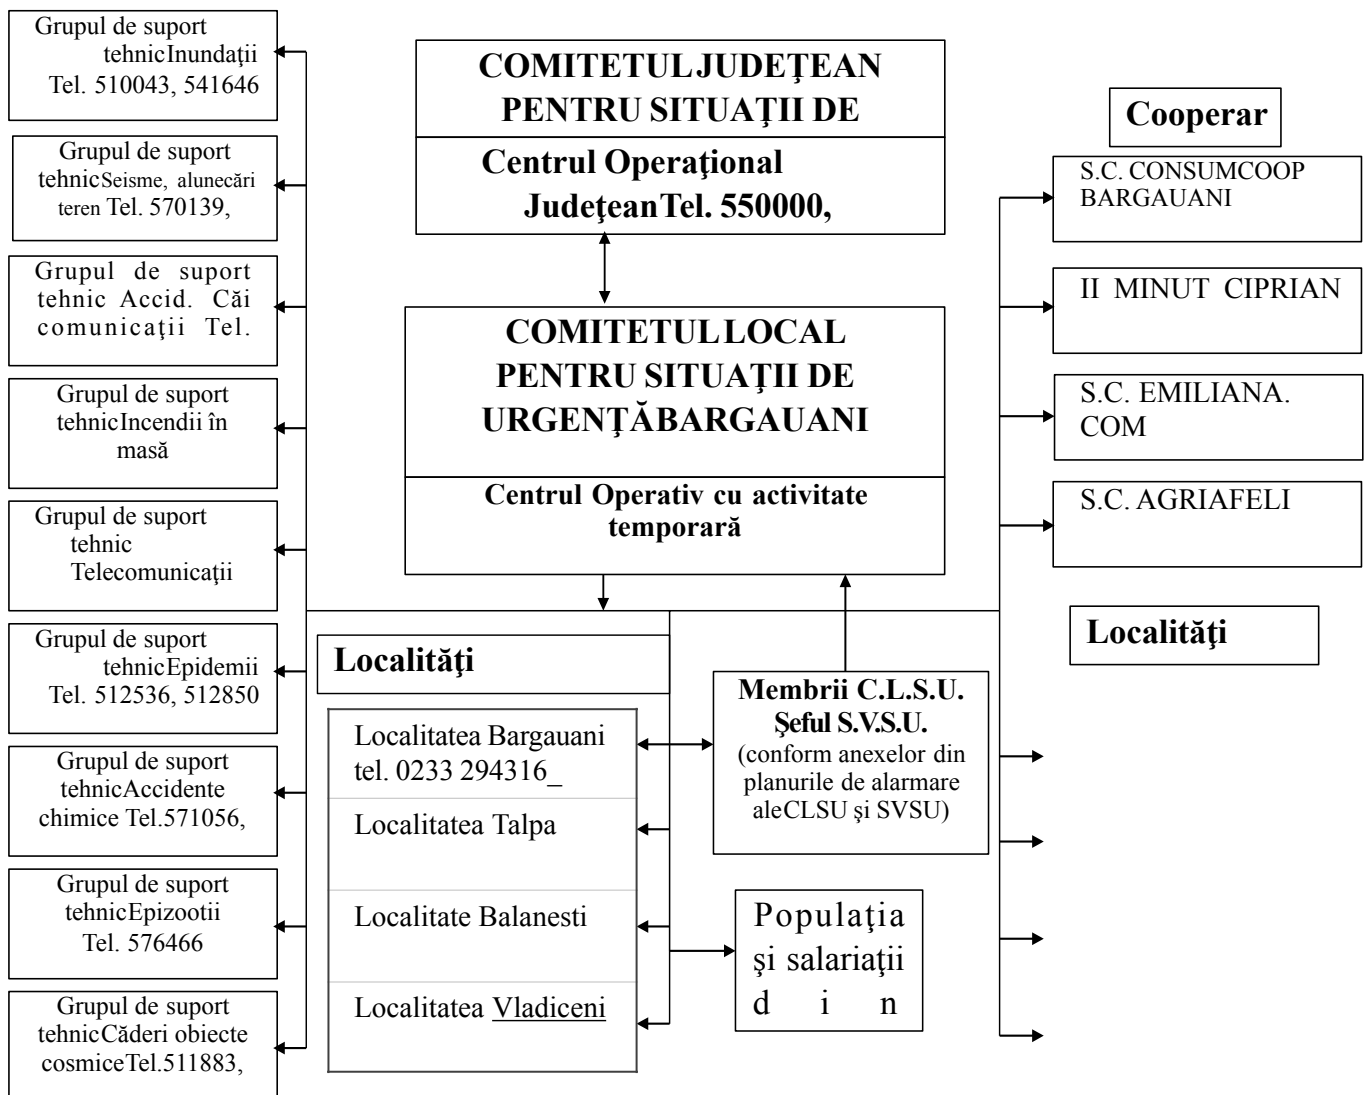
Grupul de suport tehnicInundaţii Tel. 510043, 541646

Grupul de suport tehnicSeisme, alunecări teren Tel. 570139,

Grupul de suport tehnic Accid. Căi comunicaţii Tel.

Grupul de suport tehnicIncendii în masă

Grupul de suport tehnic Telecomunicaţii

Grupul de suport tehnicEpidemii Tel. 512536, 512850

Grupul de suport tehnicAccidente chimice Tel.571056,

Grupul de suport tehnicEpizootii Tel. 576466

Grupul de suport tehnicCăderi obiecte cosmiceTel.511883,

COMITETUL JUDEŢEAN PENTRU SITUAŢII DE

Centrul Operaţional JudeţeanTel. 550000,

COMITETUL LOCAL PENTRU SITUAŢII DE URGENŢĂBARGAUANI

Centrul Operativ cu activitate temporară

Localităţi

Localitatea Bargauani tel. 0233 294316_

Localitatea Talpa

Localitate Balanesti

Localitatea Vladiceni

Membrii C.L.S.U. Şeful S.V.S.U. (conform anexelor din planurile de alarmare aleCLSU şi SVSU)

Populaţia şi salariaţii din

Cooperar

S.C. CONSUMCOOP BARGAUANI

II MINUT CIPRIAN

S.C. EMILIANA. COM

S.C. AGRIAFELI

Localităţi